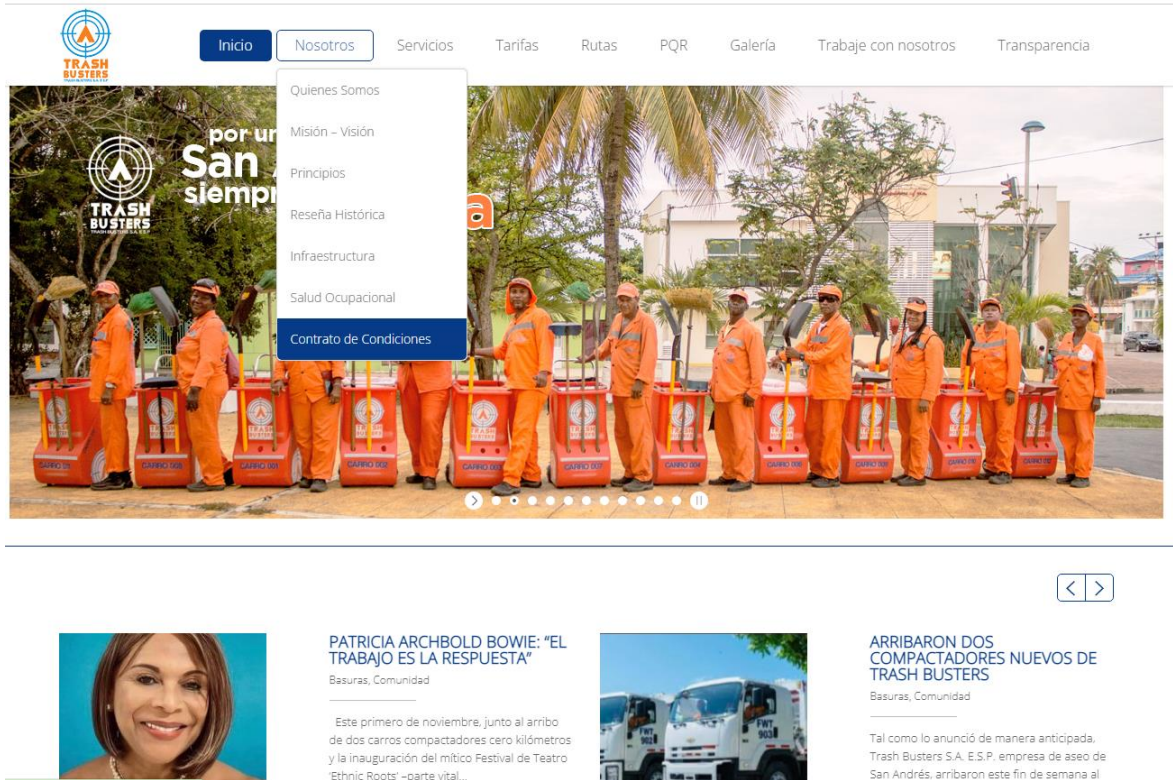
TRASH BUSTERS
TRASH BUSTERS S.A. E.S.P.

Inicio
Nosotros
Servicios
Tarifas
Rutas
PQR
Galería
Trabaje con nosotros
Transparencia

Quienes Somos
Misión – Visión
Principios
Reseña Histórica
Infraestructura
Salud Ocupacional
Contrato de Condiciones

TRASH BUSTERS
TRASH BUSTERS S.A. E.S.P.
por un
San
siempr
a

CARRO 15
CARRO 005
CARRO 001
CARRO 002
CARRO 007
CARRO 004
CARRO 006
CARRO 003
CARRO 007

PATRICIA ARCHBOLD BOWIE: "EL TRABAJO ES LA RESPUESTA"
Basuras, Comunidad

Este primero de noviembre, junto al arribo de dos carros compactadores cero kilómetros y la inauguración del mítico Festival de Teatro 'Ethnic Roots' –parte vital...

FWT 903

ARRIBARON DOS COMPACTADORES NUEVOS DE TRASH BUSTERS
Basuras, Comunidad

Tal como lo anunció de manera anticipada, Trash Busters S.A. E.S.P. empresa de aseo de San Andrés, arribaron este fin de semana al